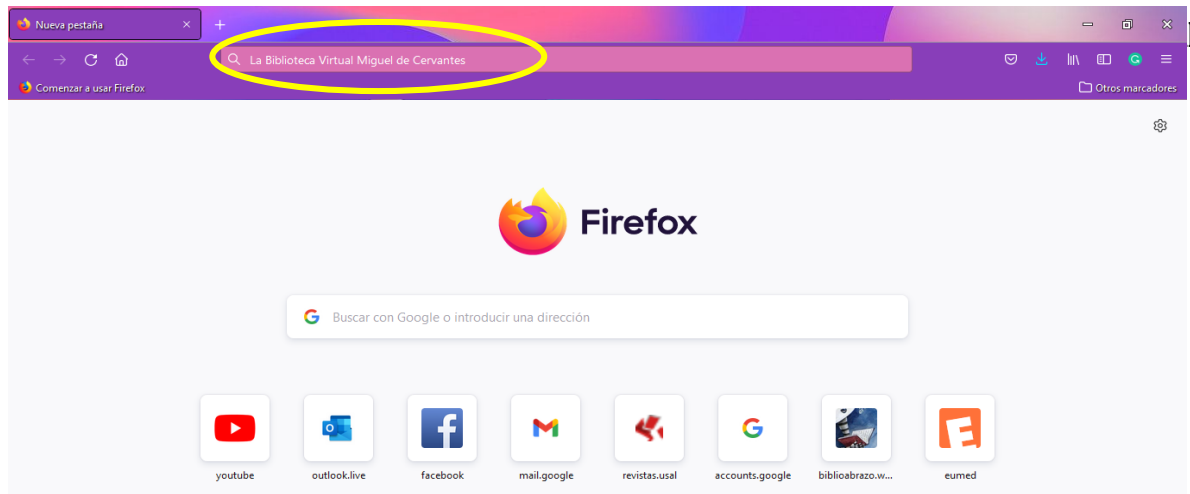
Nueva pestaña ×
+
La Biblioteca Virtual Miguel de Cervantes
Comenzar a usar Firefox
Otros marcadores
Firefox
Buscar con Google o introducir una dirección
youtube
outlook.live
facebook
mail.google
revistas.usal
accounts.google
biblioabrazo.w...
eumed